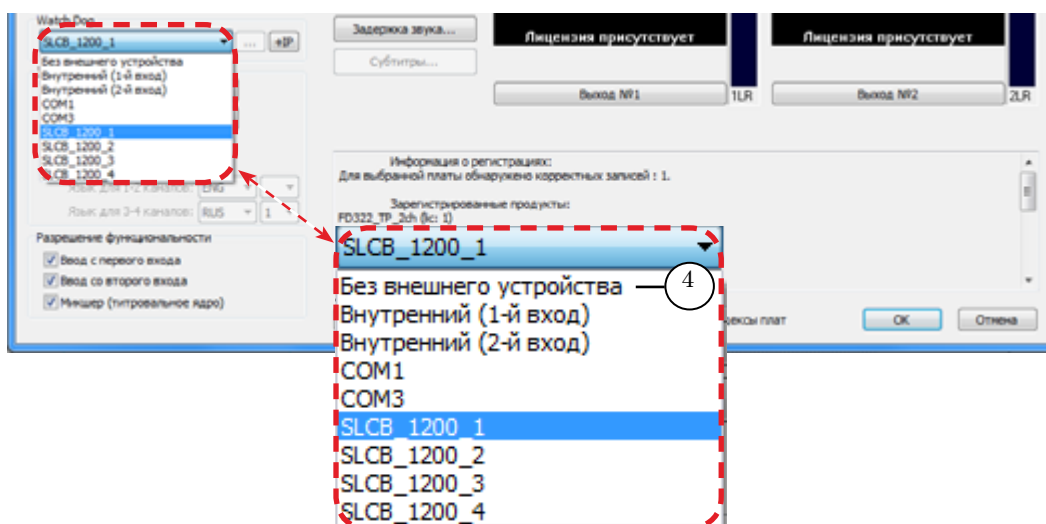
Watch Dog
SLCB_1200_1
...
+IP
Без внешнего устройства
Внутренний (1-й вход)
Внутренний (2-й вход)
COM1
COM3
SLCB_1200_1
SLCB_1200_2
SLCB_1200_3
SLCB_1200_4

Язык для 1-2 каналов: ENG
Язык для 3-4 каналов: RUS 1

Разрешение функциональности
Ввод с первого входа
Ввод со второго входа
Микшер (титровальное ядро)

Задержка звука...
Субтитры...

Лицензия присутствует
Выход №1
1LR

Лицензия присутствует
Выход №2
2LR

Информация о регистрациях:
Для выбранной платы обнаружено корректных записей : 1.

Зарегистрированные продукты:
FD322_TP_2ch (lc: 1)

SLCB_1200_1
Без внешнего устройства
4
Внутренний (1-й вход)
Внутренний (2-й вход)
COM1
COM3
SLCB_1200_1
SLCB_1200_2
SLCB_1200_3
SLCB_1200_4

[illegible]ексы плат
OK
Отмена